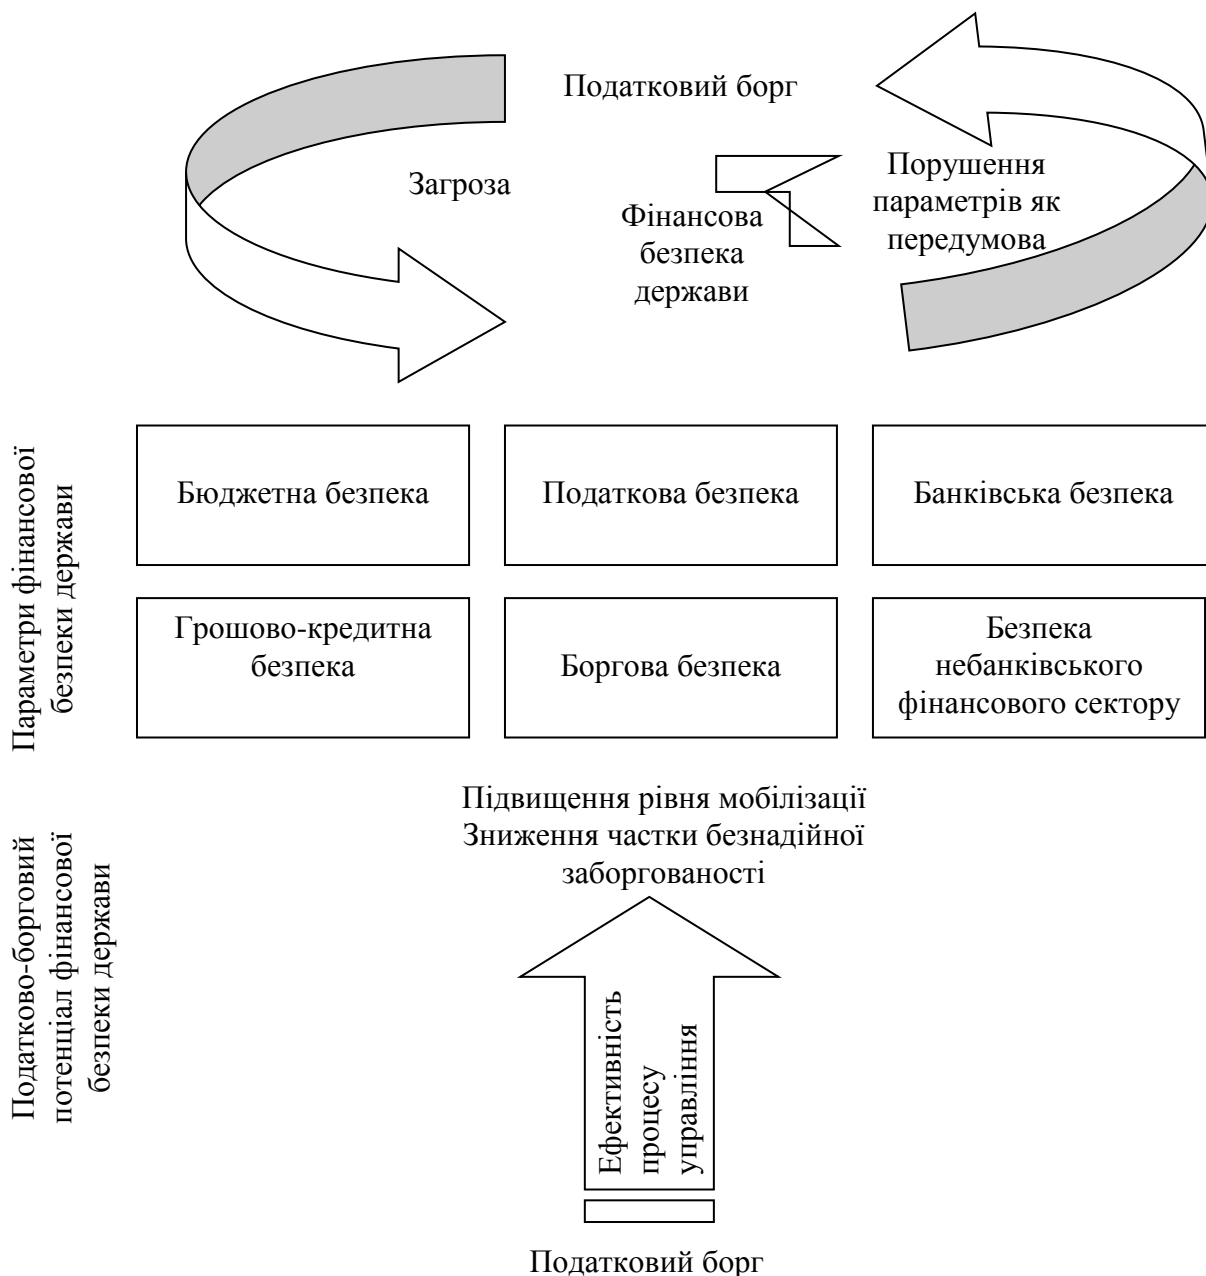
Податковий борг

Загроза

Фінансова безпека держави

Порушення параметрів як передумова

Параметри фінансової безпеки держави

| Бюджетна безпека | Податкова безпека | Банківська безпека |
|---|---|---|
| Грошово-кредитна безпека | Боргова безпека | Безпека небанківського фінансового сектору |

Податково-борговий потенціал фінансової безпеки держави

Підвищення рівня мобілізації
Зниження частки безнадійної заборгованості

Ефективність процесу управління

Податковий борг